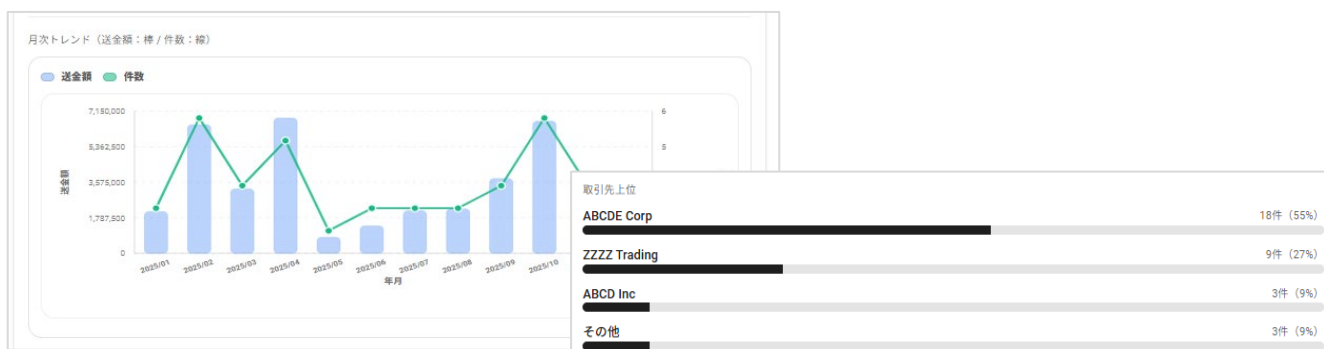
月次トレンド（送金額：棒 / 件数：線）

送金額 件数

7,150,000
5,362,500
3,575,000
1,787,500
0

送金額

6
5

2025/01
2025/02
2025/03
2025/04
2025/05
2025/06
2025/07
2025/08
2025/09
2025/10

年月

取引先上位

ABCDE Corp
18件（55%）

ZZZZ Trading
9件（27%）

ABCD Inc
3件（9%）

その他
3件（9%）